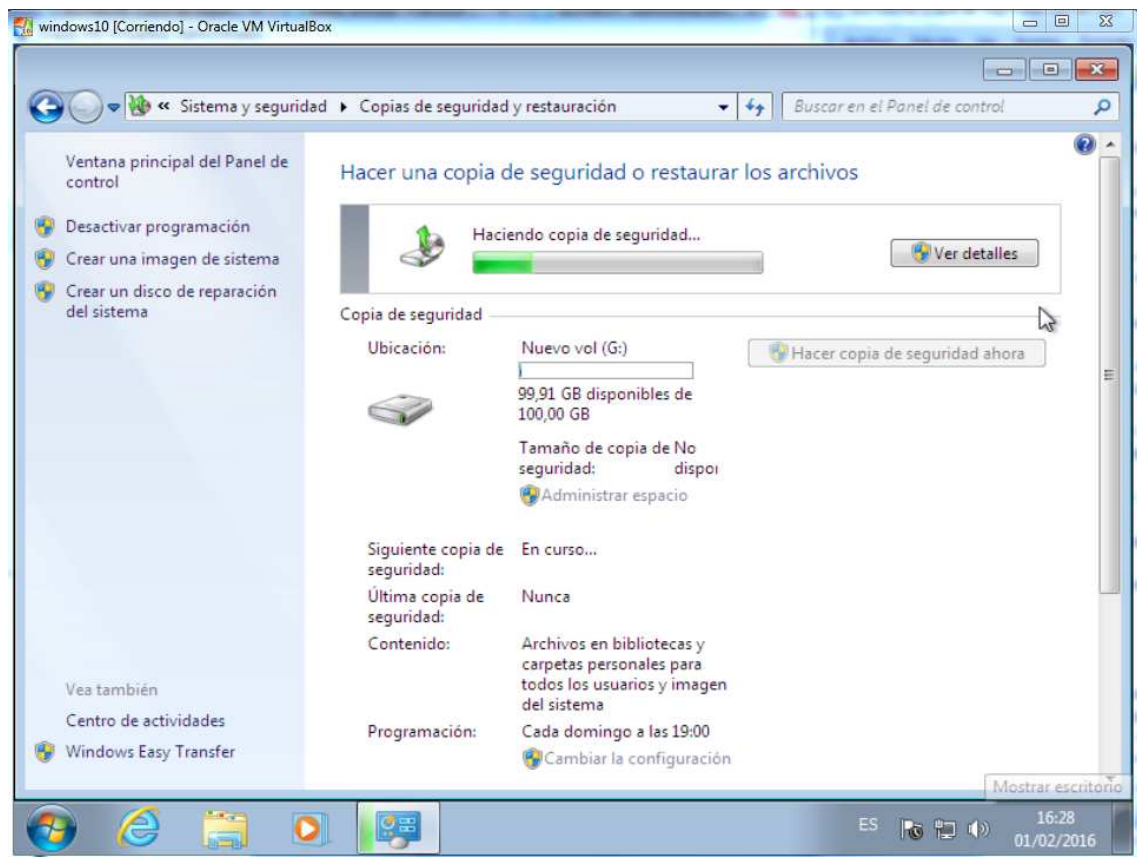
windows10 [Corriendo] - Oracle VM VirtualBox

« Sistema y seguridad ▸ Copias de seguridad y restauración

Buscar en el Panel de control

Ventana principal del Panel de control

Desactivar programación

Crear una imagen de sistema

Crear un disco de reparación del sistema

Hacer una copia de seguridad o restaurar los archivos

Haciendo copia de seguridad...

Ver detalles

Copia de seguridad

Ubicación:

Nuevo vol (G:)

Hacer copia de seguridad ahora

99,91 GB disponibles de 100,00 GB

Tamaño de copia de seguridad:

No dispo

Administrar espacio

Siguiente copia de seguridad:

En curso...

Última copia de seguridad:

Nunca

Contenido:

Archivos en bibliotecas y carpetas personales para todos los usuarios y imagen del sistema

Programación:

Cada domingo a las 19:00

Cambiar la configuración

Vea también

Centro de actividades

Windows Easy Transfer

Mostrar escritorio

ES

16:28
01/02/2016